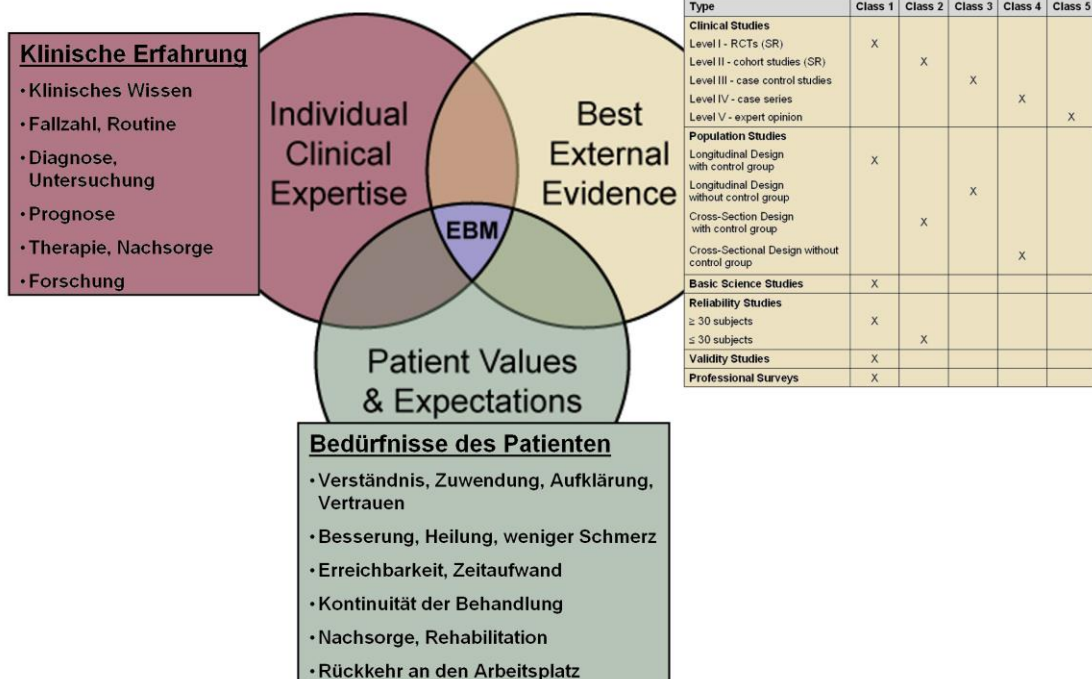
**Klinische Erfahrung**
• Klinisches Wissen
• Fallzahl, Routine
• Diagnose, Untersuchung
• Prognose
• Therapie, Nachsorge
• Forschung

Individual Clinical Expertise

Best External Evidence

EBM

Patient Values & Expectations

| Type | Class 1 | Class 2 | Class 3 | Class 4 | Class 5 |
|---|---|---|---|---|---|
| **Clinical Studies** | | | | | |
| Level I - RCTs (SR) | X | | | | |
| Level II - cohort studies (SR) | | X | | | |
| Level III - case control studies | | | X | | |
| Level IV - case series | | | | X | |
| Level V - expert opinion | | | | | X |
| **Population Studies** | | | | | |
| Longitudinal Design with control group | X | | | | |
| Longitudinal Design without control group | | | X | | |
| Cross-Section Design with control group | | X | | | |
| Cross-Sectional Design without control group | | | | X | |
| **Basic Science Studies** | X | | | | |
| **Reliability Studies** | | | | | |
| ≥ 30 subjects | X | | | | |
| ≤ 30 subjects | | X | | | |
| **Validity Studies** | X | | | | |
| **Professional Surveys** | X | | | | |

**Bedürfnisse des Patienten**
• Verständnis, Zuwendung, Aufklärung, Vertrauen
• Besserung, Heilung, weniger Schmerz
• Erreichbarkeit, Zeitaufwand
• Kontinuität der Behandlung
• Nachsorge, Rehabilitation
• Rückkehr an den Arbeitsplatz